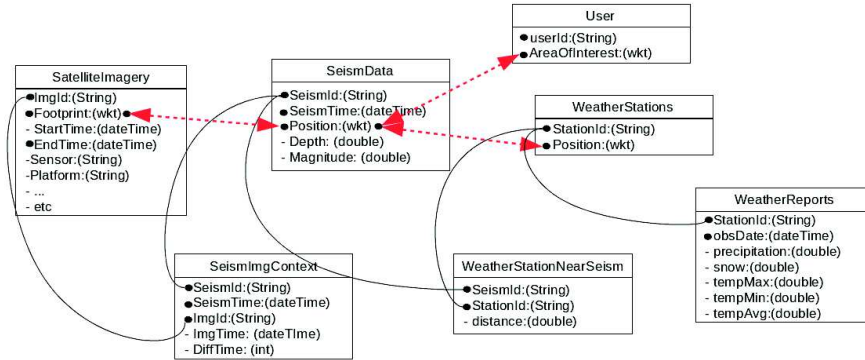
User
userId:(String)
AreaOfInterest:(wkt)

SatelliteImagery
ImgId:(String)
Footprint:(wkt)
- StartTime:(dateTime)
EndTime:(dateTime)
-Sensor:(String)
-Platform:(String)
- ...
- etc

SeismData
SeismId:(String)
SeismTime:(dateTime)
Position:(wkt)
- Depth: (double)
- Magnitude: (double)

WeatherStations
StationId:(String)
Position:(wkt)

WeatherReports
StationId:(String)
obsDate:(dateTime)
- precipitation:(double)
- snow:(double)
- tempMax:(double)
- tempMin:(double)
- tempAvg:(double)

SeismImgContext
SeismId:(String)
SeismTime:(dateTime)
ImgId:(String)
- ImgTime: (dateTime)
- DiffTime: (int)

WeatherStationNearSeism
SeismId:(String)
StationId:(String)
- distance:(double)